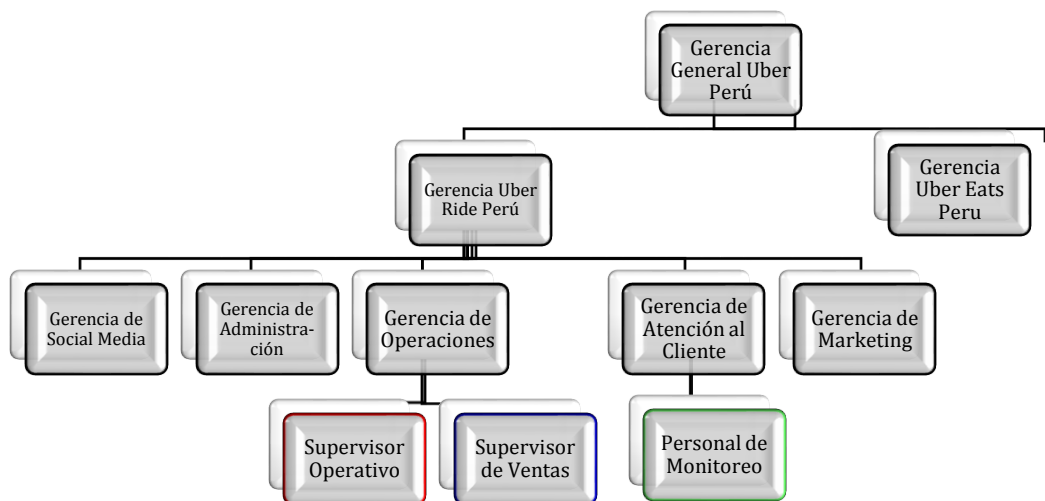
Gerencia General Uber Perú

Gerencia Uber Ride Perú

Gerencia Uber Eats Peru

Gerencia de Social Media

Gerencia de Administración

Gerencia de Operaciones

Gerencia de Atención al Cliente

Gerencia de Marketing

Supervisor Operativo

Supervisor de Ventas

Personal de Monitoreo